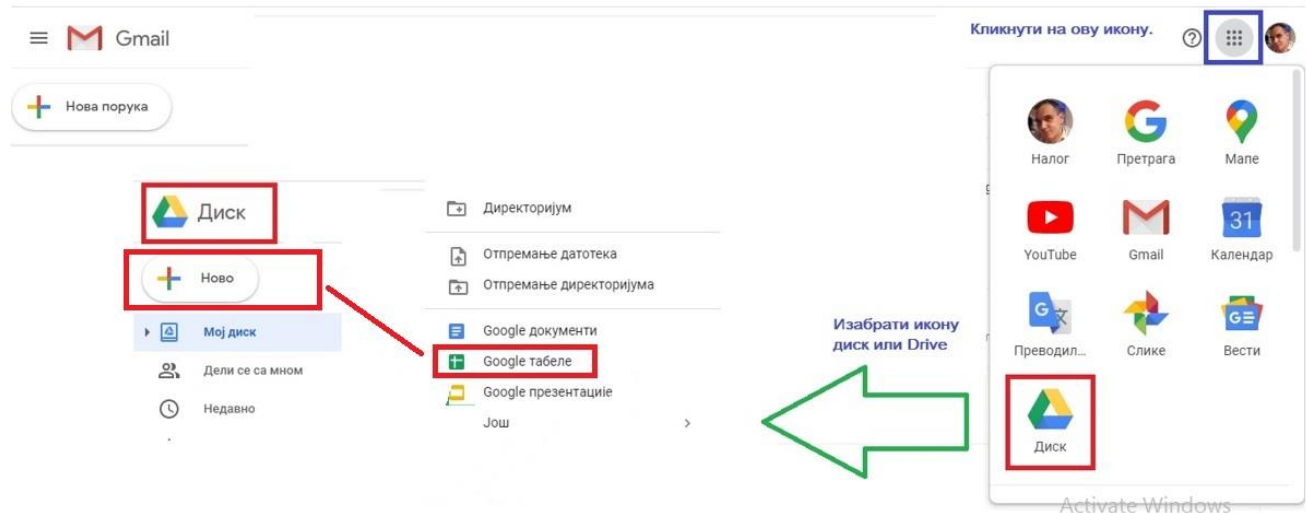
Gmail

Нова порука

Кликнути на ову икону.

Налог
Претрага
Мапе
YouTube
Gmail
31
Календар
Преводил...
Слике
Вести
Диск

Диск

Ново

Мој диск
Дели се са мном
Недавно

Директоријум
Отпремање датотека
Отпремање директоријума
Google документи
Google табеле
Google презентације
Још

Изабрати икону диск или Drive

Activate Windows